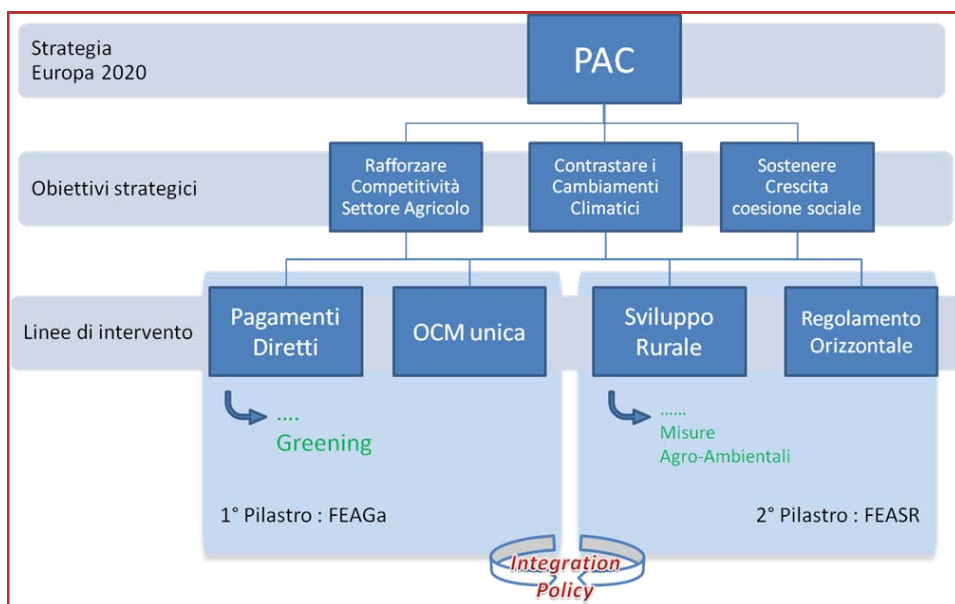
Strategia Europa 2020

PAC

Obiettivi strategici

Rafforzare Competitività Settore Agricolo

Contrastare i Cambiamenti Climatici

Sostenere Crescita coesione sociale

Linee di intervento

Pagamenti Diretti

OCM unica

Sviluppo Rurale

Regolamento Orizzontale

....
Greening

......
Misure Agro-Ambientali

1° Pilastro : FEAGa

2° Pilastro : FEASR

Integration Policy